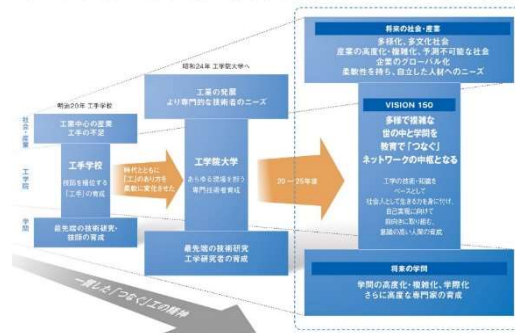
明治20年 工手学校

社会・産業

工業中心の産業
工手の不足

工学院

工手学校

技師を補佐する「工手」の育成

学問

最先端の技術研究・技師の育成

時代とともに「工」のあり方を柔軟に変化させた

昭和24年 工学院大学へ

工業の発展
より専門的な技術者のニーズ

工学院大学

あらゆる領域を担う専門技術者育成

最先端の技術研究
工学研究者の育成

20〜25年後

将来の社会・産業

多様化、多文化社会
産業の高度化・複雑化、予測不可能な社会
企業のグローバル化
柔軟性を持ち、自立した人材へのニーズ

VISION 150

多様で複雑な世の中と学問を教育で「つなぐ」ネットワークの中枢となる

工学の技術・知識をベースとして社会人として生きる力を身に付け、自己実現に向けて能動的に取り組む、意識の高い人財の育成

将来の学問

学問の高度化・複雑化、学際化
さらに高度な専門家の育成

一貫した「つなぐ」工の精神